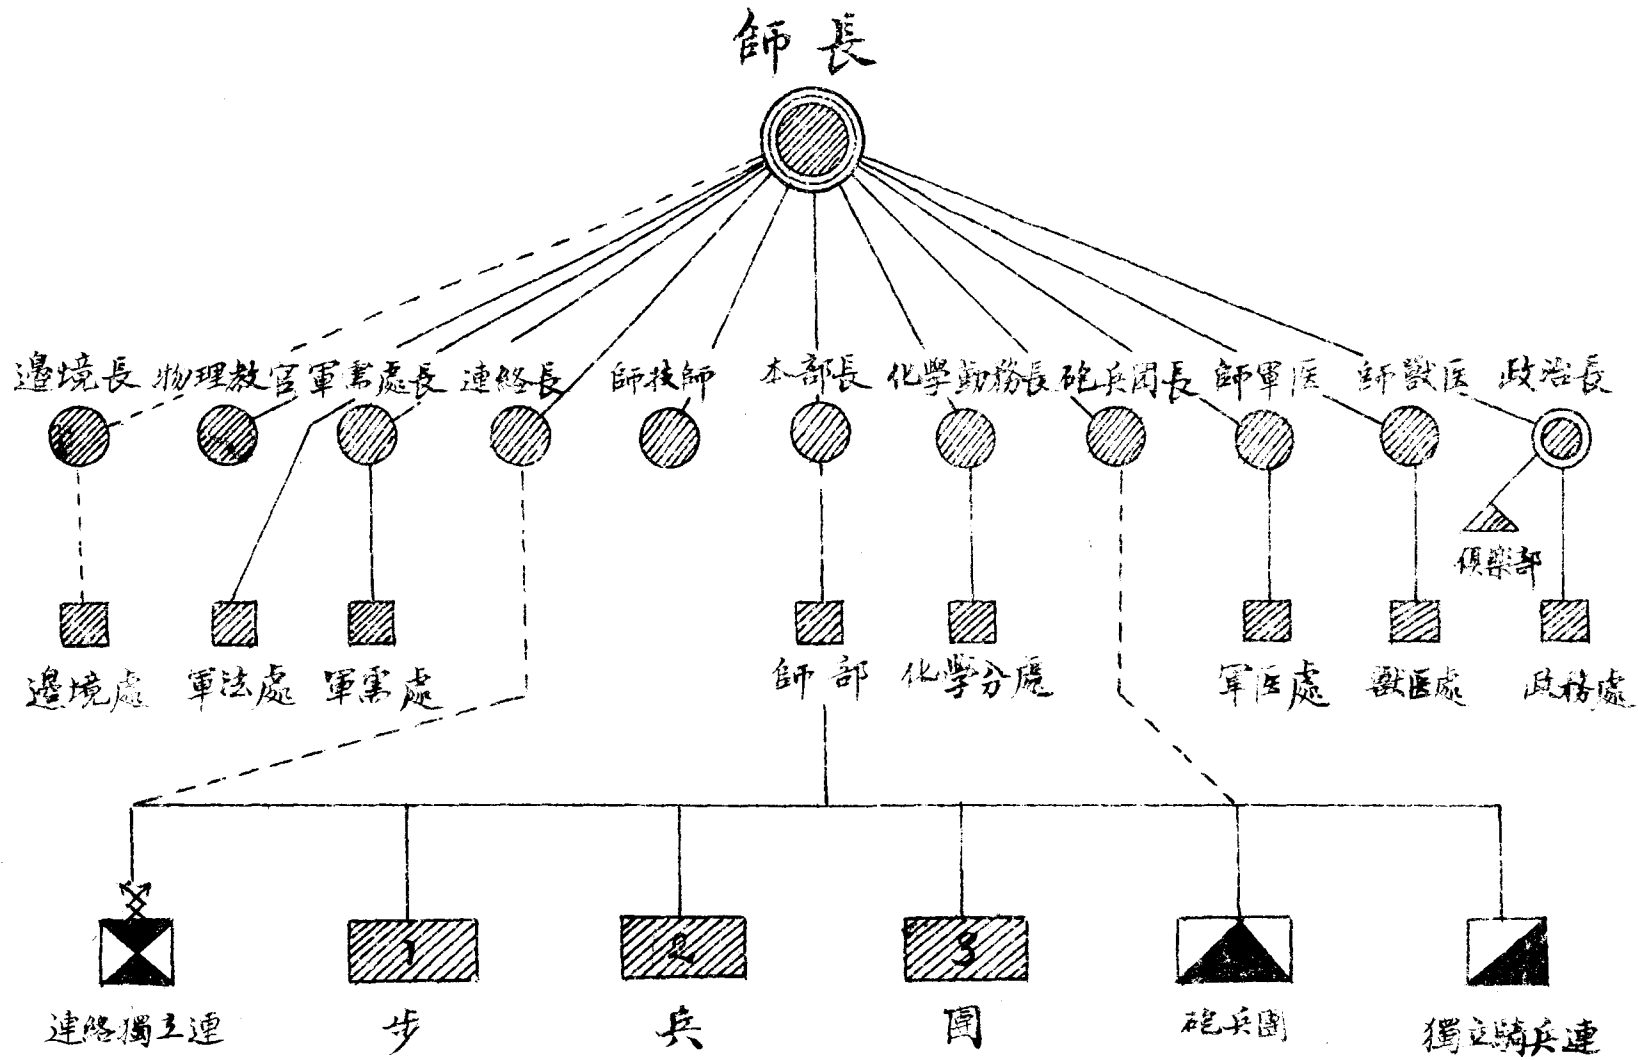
師長

邊境長 物理教官 軍需處長 連絡長 師技師 本部長 化學勤務長 砲兵團長 師軍医 師獸医 政治長

倶樂部

邊境處 軍法處 軍需處 師部 化學分處 軍医處 獸医處 政務處

1 2 3

連絡獨立連 步 兵 團 砲兵團 獨立騎兵連